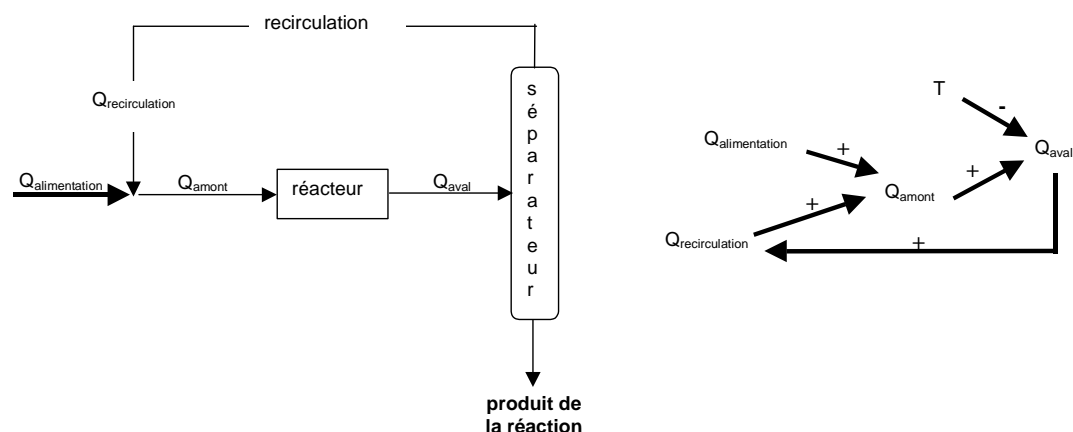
recirculation

$Q_{recirculation}$

$Q_{alimentation}$

$Q_{amont}$

réacteur

$Q_{aval}$

séparateur

produit de la réaction

T

-

$Q_{alimentation}$

+

$Q_{aval}$

+

$Q_{amont}$

+

$Q_{recirculation}$

+